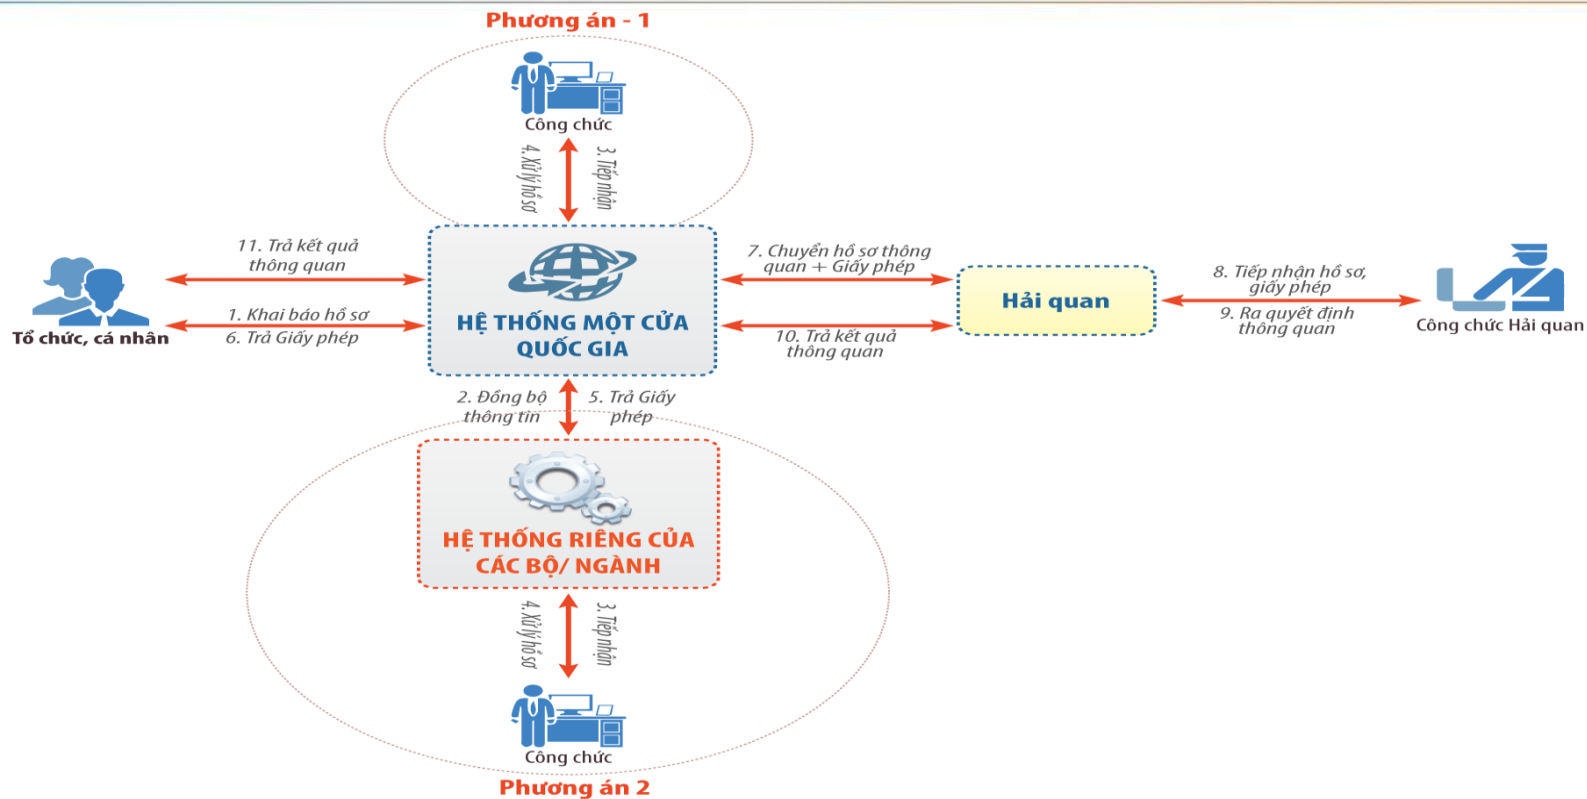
Phương án - 1

Công chức

4. Xử lý hồ sơ

3. Tiếp nhận

11. Trả kết quả thông quan

1. Khai báo hồ sơ
6. Trả Giấy phép

Tổ chức, cá nhân

HỆ THỐNG MỘT CỬA QUỐC GIA

7. Chuyển hồ sơ thông quan + Giấy phép

10. Trả kết quả thông quan

Hải quan

8. Tiếp nhận hồ sơ, giấy phép

9. Ra quyết định thông quan

Công chức Hải quan

2. Đồng bộ thông tin

5. Trả Giấy phép

HỆ THỐNG RIÊNG CỦA CÁC BỘ/ NGÀNH

4. Xử lý hồ sơ

3. Tiếp nhận

Công chức

Phương án 2